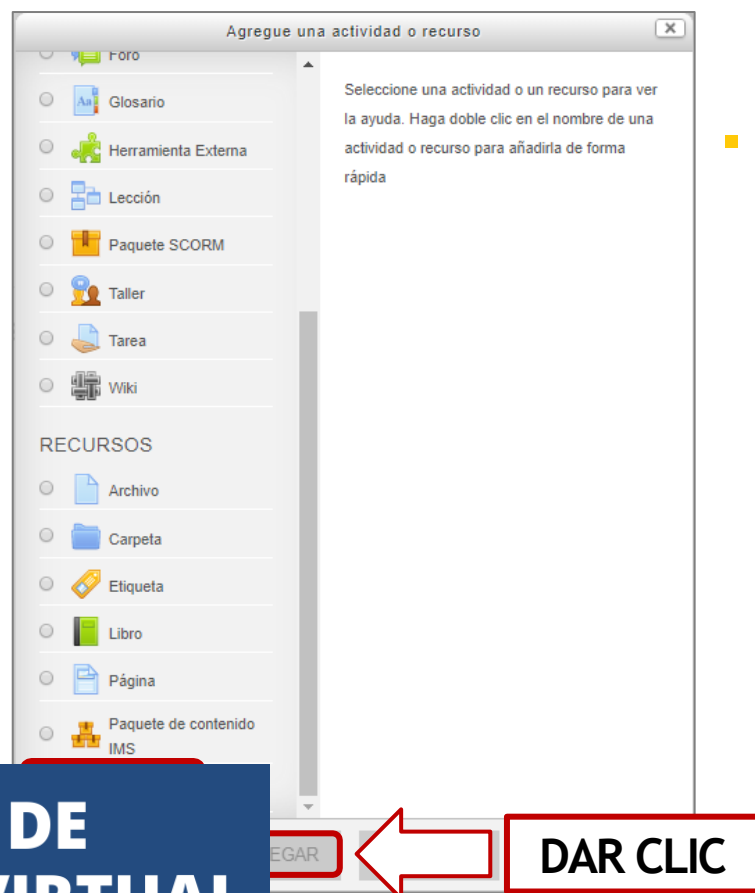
Agregue una actividad o recurso

Foro

Glosario

Herramienta Externa

Lección

Paquete SCORM

Taller

Tarea

Wiki

RECURSOS

Archivo

Carpeta

Etiqueta

Libro

Página

Paquete de contenido IMS

Seleccione una actividad o un recurso para ver la ayuda. Haga doble clic en el nombre de una actividad o recurso para añadirla de forma rápida

DE

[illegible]

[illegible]EGAR

DAR CLIC